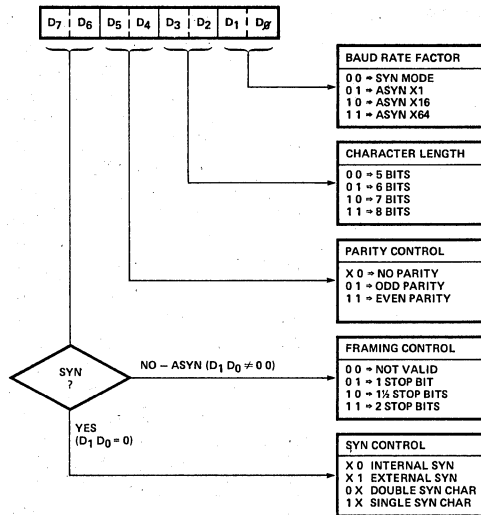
$D_7$ $D_6$ $D_5$ $D_4$ $D_3$ $D_2$ $D_1$ $D_Ø$

BAUD RATE FACTOR
0 0 ⇒ SYN MODE
0 1 ⇒ ASYN X1
1 0 ⇒ ASYN X16
1 1 ⇒ ASYN X64

CHARACTER LENGTH
0 0 ⇒ 5 BITS
0 1 ⇒ 6 BITS
1 0 ⇒ 7 BITS
1 1 ⇒ 8 BITS

PARITY CONTROL
X 0 ⇒ NO PARITY
0 1 ⇒ ODD PARITY
1 1 ⇒ EVEN PARITY

SYN ?

NO – ASYN ($D_1$ $D_0$ $\neq$ 0 0)

FRAMING CONTROL
0 0 ⇒ NOT VALID
0 1 ⇒ 1 STOP BIT
1 0 ⇒ 1½ STOP BITS
1 1 ⇒ 2 STOP BITS

YES
($D_1$ $D_0$ = 0)

SYN CONTROL
X 0 INTERNAL SYN
X 1 EXTERNAL SYN
0 X DOUBLE SYN CHAR
1 X SINGLE SYN CHAR